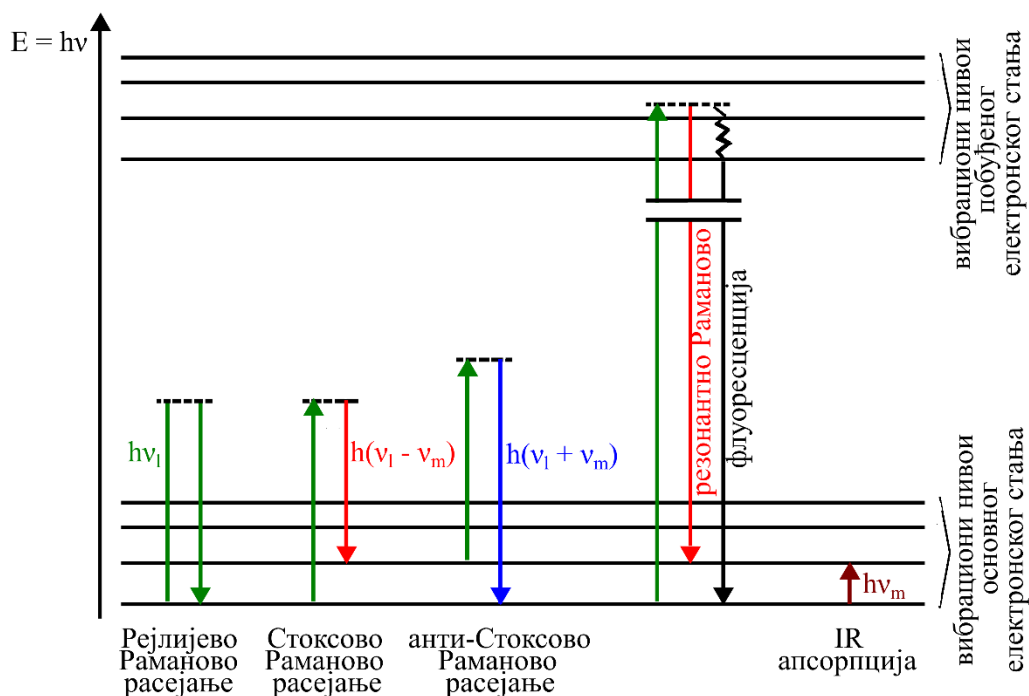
E = hν

вибрациони нивои побуђеног електронског стања

резонантно Раманово

флуоресценција

$h\nu_l$

$h(\nu_l - \nu_m)$

$h(\nu_l + \nu_m)$

вибрациони нивои основног електронског стања

$h\nu_m$

Рејлијево Раманово расејање

Стоксово Раманово расејање

анти-Стоксово Раманово расејање

IR апсорпција